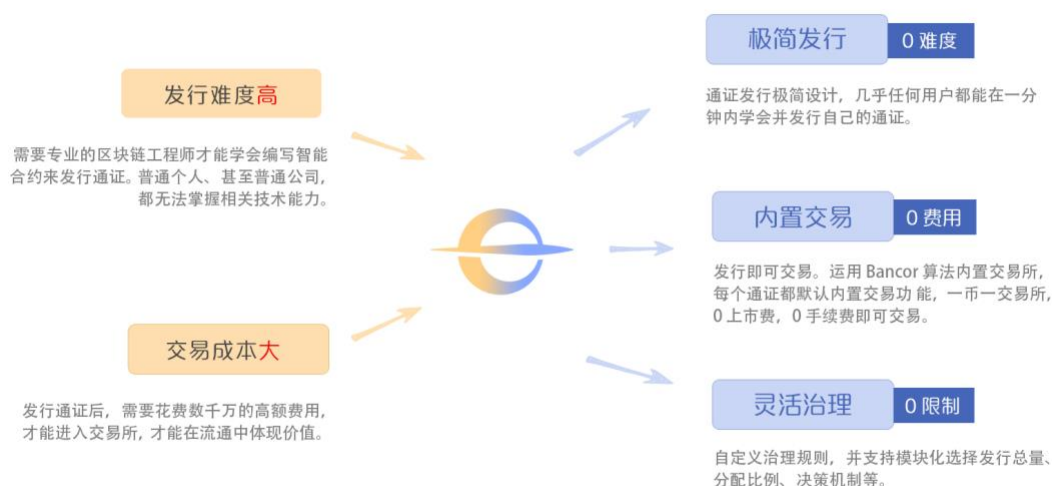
发行难度高

需要专业的区块链工程师才能学会编写智能合约来发行通证。普通个人、甚至普通公司，都无法掌握相关技术能力。

交易成本大

发行通证后，需要花费数千万的高额费用，才能进入交易所，才能在流通中体现价值。

极简发行 0 难度

通证发行极简设计，几乎任何用户都能在一分钟内学会并发行自己的通证。

内置交易 0 费用

发行即可交易。运用 Bancor 算法内置交易所，每个通证都默认内置交易功 能，一币一交易所，0 上市费，0 手续费即可交易。

灵活治理 0 限制

自定义治理规则，并支持模块化选择发行总量、分配比例、决策机制等。